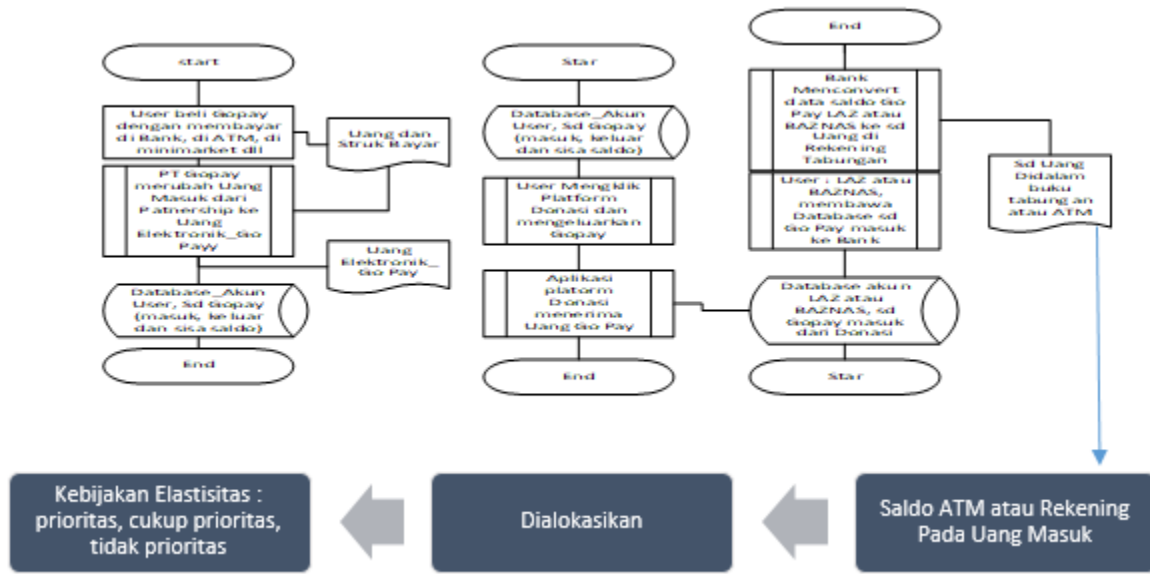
start

User beli Gopay dengan membayar di Bank, di ATM, di minimarket dll

Uang dan Struk Bayar

PT Gopay merubah Uang Masuk dari Patnership ke Uang Elektronik_Go Payy

Uang Elektronik_Go Pay

Database_Akun User, Sd Gopay (masuk, keluar dan sisa saldo)

End

Star

Database_Akun User, Sd Gopay (masuk, keluar dan sisa saldo)

User Mengklik Platform Donasi dan mengeluarkan Gopay

Aplikasi platform Donasi menerima Uang Go Pay

End

End

Bank Menconvert data saldo Go Pay LAZ atau BAZNAS ke sd Uang di Rekening Tabungan

Sd Uang Didalam buku tabungan atau ATM

User : LAZ atau BAZNAS, membawa Database sd Go Pay masuk ke Bank

Database akun LAZ atau BAZNAS, sd Gopay masuk dan Donasi

Star

Kebijakan Elastisitas : prioritas, cukup prioritas, tidak prioritas

Dialokasikan

Saldo ATM atau Rekening Pada Uang Masuk